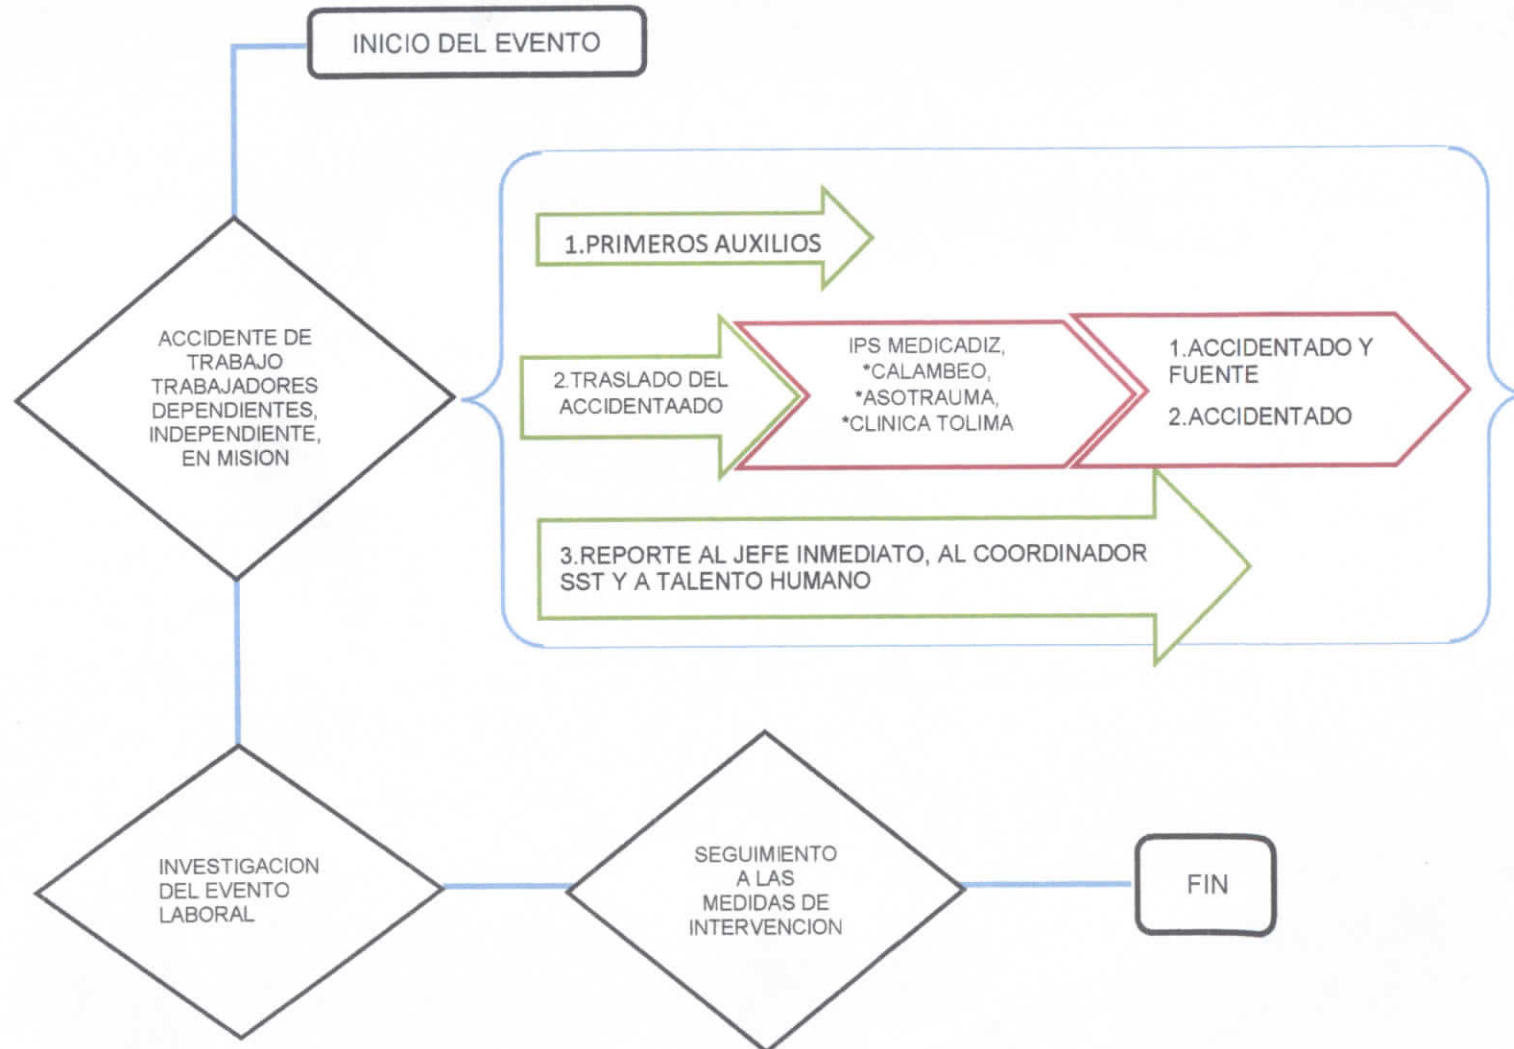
INICIO DEL EVENTO

ACCIDENTE DE TRABAJO TRABAJADORES DEPENDIENTES, INDEPENDIENTE, EN MISION

1.PRIMEROS AUXILIOS

2.TRASLADO DEL ACCIDENTAADO

IPS MEDICADIZ, *CALAMBEO, *ASOTRAUMA, *CLINICA TOLIMA

1.ACCIDENTADO Y FUENTE
2.ACCIDENTADO

3.REPORTE AL JEFE INMEDIATO, AL COORDINADOR SST Y A TALENTO HUMANO

INVESTIGACION DEL EVENTO LABORAL

SEGUIMIENTO A LAS MEDIDAS DE INTERVENCION

FIN